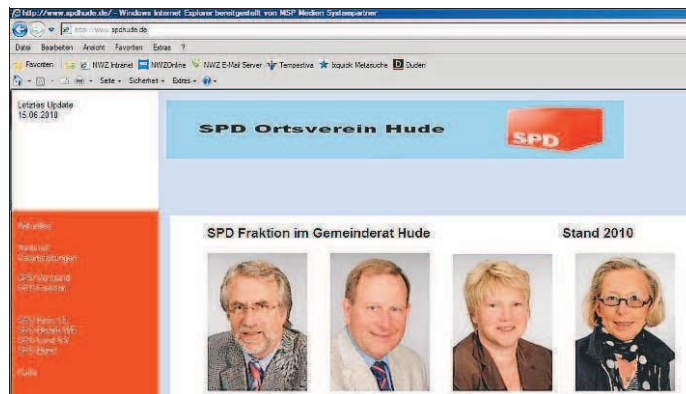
http://www.spdhude.de/ - Windows Internet Explorer bereitgestellt von MSP Medien Systempartner

http://www.spdhude.de

Datei Bearbeiten Ansicht Favoriten Extras ?

Favoriten NWZ Intranet NWZOnline NWZ E-Mail Server Tempestiva Ixquick Metasuche Duden

Seite Sicherheit Extras

Letztes Update
15.06.2010

SPD Ortsverein Hude

SPD

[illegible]

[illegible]

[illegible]

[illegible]

SPD Fraktion im Gemeinderat Hude

Stand 2010